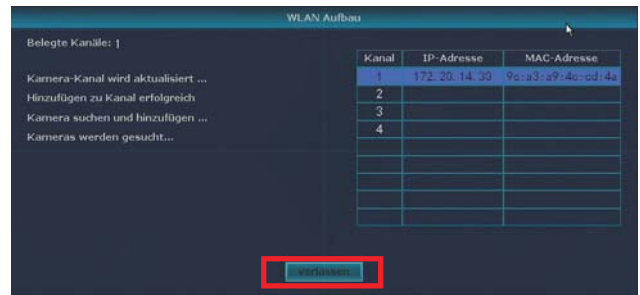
WLAN Aufbau

Belegte Kanäle: 1

Kamera-Kanal wird aktualisiert ...
Hinzufügen zu Kanal erfolgreich
Kamera suchen und hinzufügen ...
Kameras werden gesucht...

| Kanal | IP-Adresse | MAC-Adresse |
|---|---|---|
| 1 | 172.20.14.30 | 9c:a3:a9:4c:cd:4a |
| 2 | | |
| 3 | | |
| 4 | | |
| | | |
| | | |
| | | |
| | | |
| | | |

Verlassen